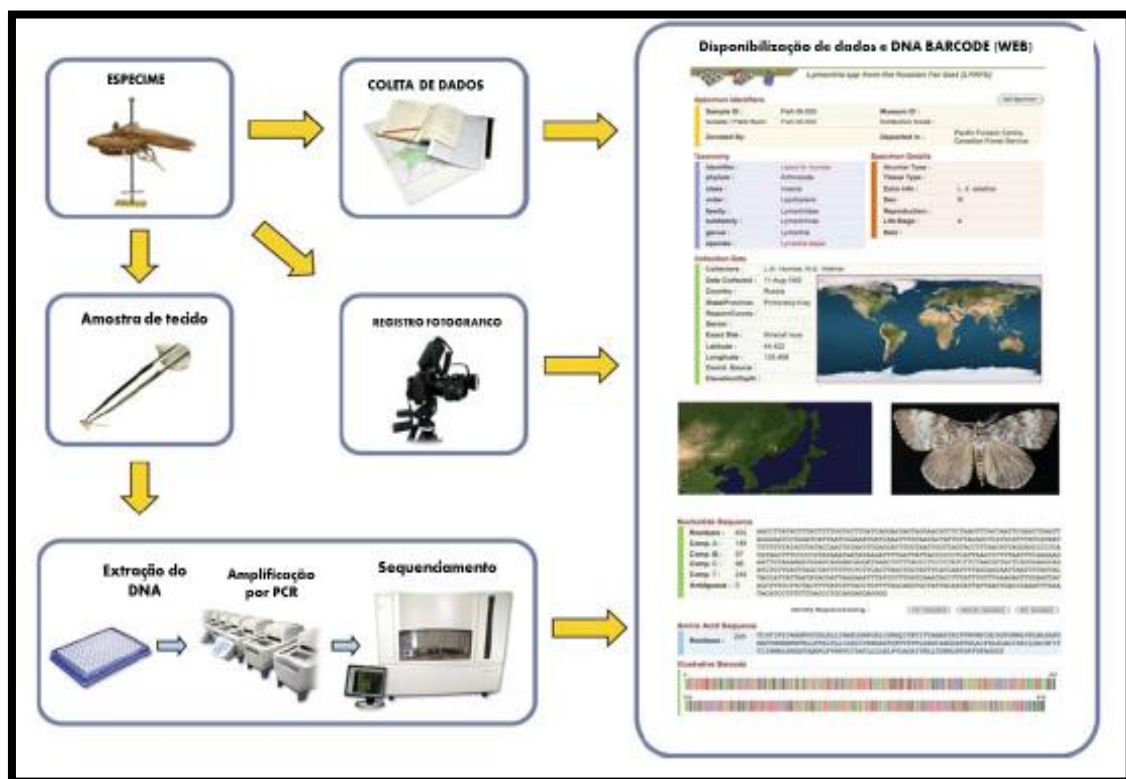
ESPECIME

COLETA DE DADOS

Amostra de tecido

REGISTRO FOTOGRAFICO

Extração do DNA

Amplificação por PCR

Sequenciamento

Disponibilização de dados e DNA BARCODE (WEB)

Lymantria spp from the Russian Far East (LYRFE)

Specimen Identifiers

Taxonomy

Specimen Details

Collection Data

Nucleotide Sequence

Amino Acid Sequence

Illustrative Barcode